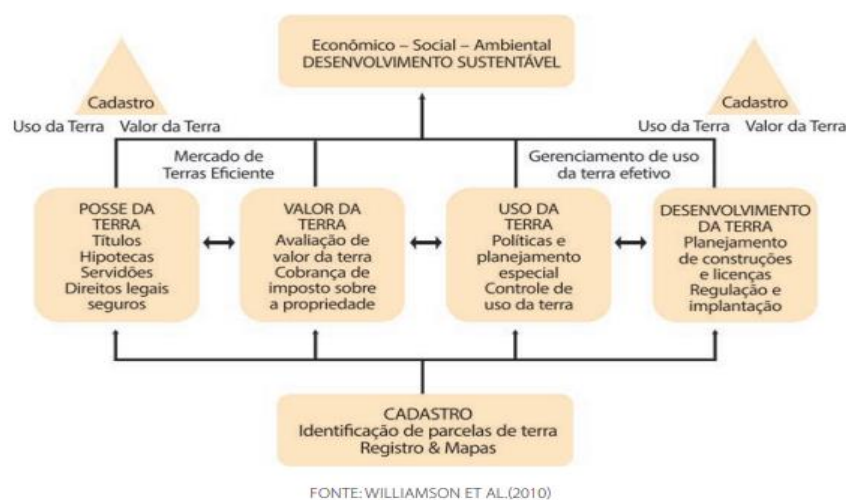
Econômico – Social – Ambiental
DESENVOLVIMENTO SUSTENTÁVEL

Cadastro
Uso da Terra Valor da Terra

Cadastro
Uso da Terra Valor da Terra

Mercado de Terras Eficiente

Gerenciamento de uso da terra efetivo

POSSE DA TERRA
Títulos
Hipotecas
Servidões
Direitos legais seguros

VALOR DA TERRA
Avaliação de valor da terra
Cobrança de imposto sobre a propriedade

USO DA TERRA
Políticas e planejamento especial
Controle de uso da terra

DESENVOLVIMENTO DA TERRA
Planejamento de construções e licenças
Regulação e implantação

CADASTRO
Identificação de parcelas de terra
Registro & Mapas

FONTE: WILLIAMSON ET AL.(2010)